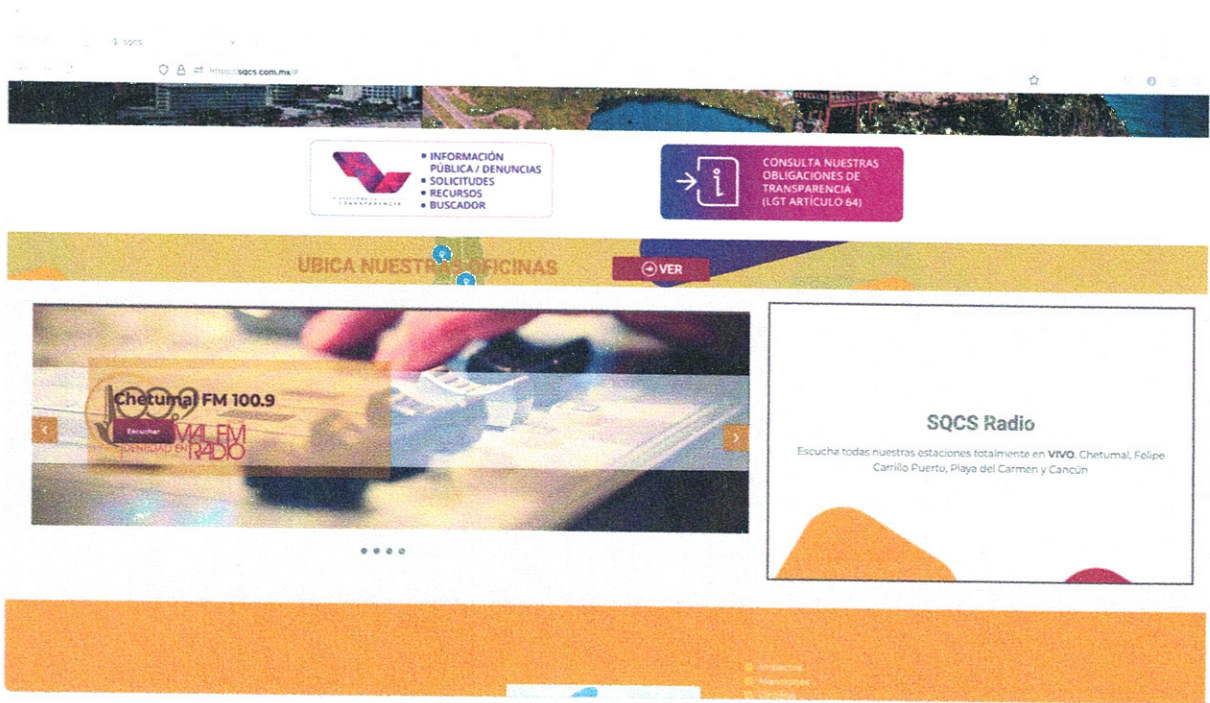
SQCS

https://sqcs.com.mx/#

• INFORMACIÓN PÚBLICA / DENUNCIAS
• SOLICITUDES
• RECURSOS
• BUSCADOR

CONSULTA NUESTRAS OBLIGACIONES DE TRANSPARENCIA (LGT ARTÍCULO 64)

UBICA NUESTRAS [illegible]FICINAS

VER

Chetumal FM 100.9

Escuchar

100.9 MAX FM

SQCS Radio

Escucha todas nuestras estaciones totalmente en VIVO. Chetumal, Felipe Carrillo Puerto, Playa del Carmen y Cancún

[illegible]
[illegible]
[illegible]